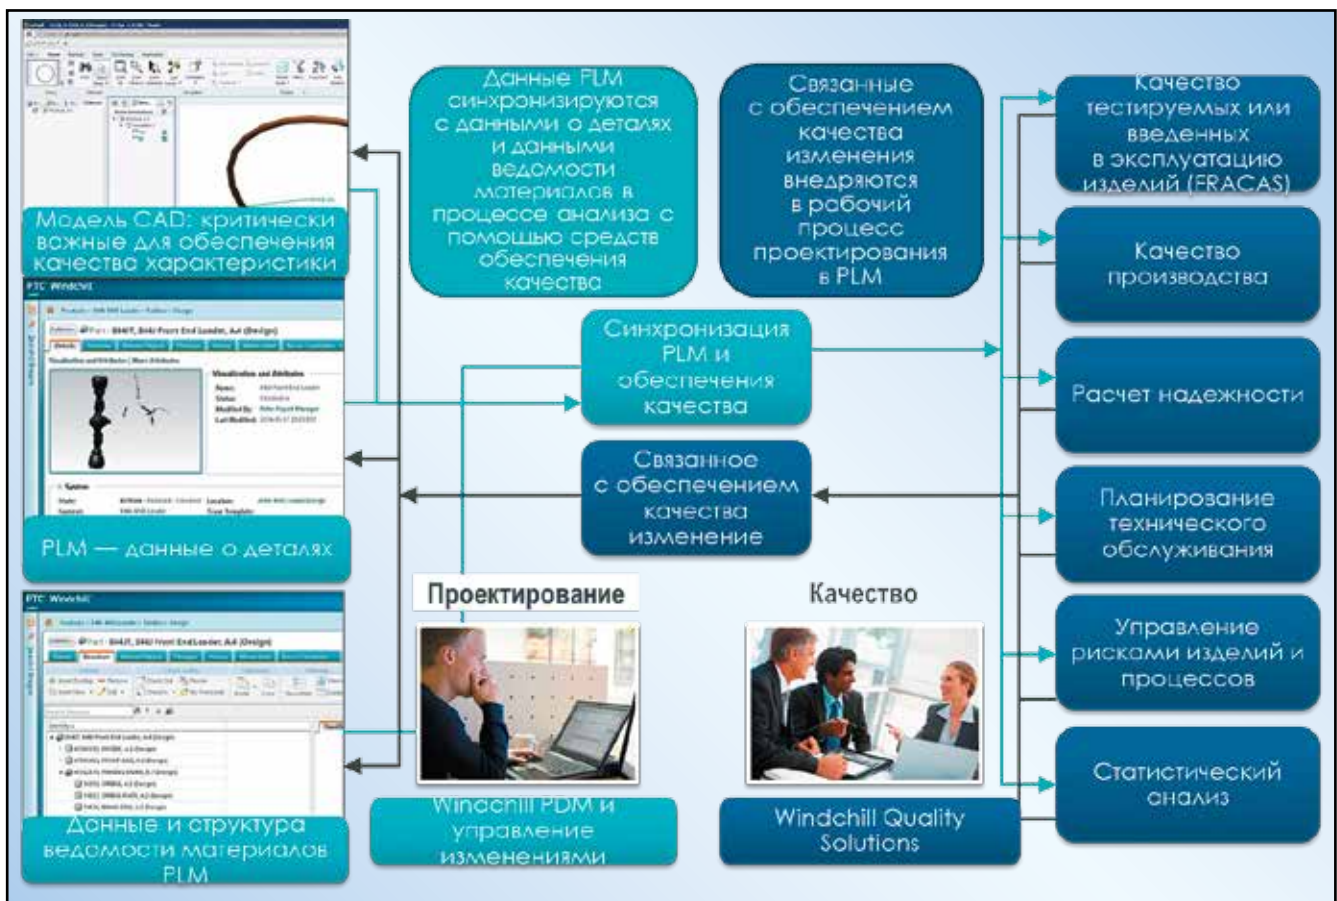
Модель CAD: критически важные для обеспечения качества характеристики

PLM — данные о деталях

Данные и структура ведомости материалов PLM

Данные PLM синхронизируются с данными о деталях и данными ведомости материалов в процессе анализа с помощью средств обеспечения качества

Связанные с обеспечением качества изменения внедряются в рабочий процесс проектирования в PLM

Синхронизация PLM и обеспечения качества

Связанное с обеспечением качества изменение

Проектирование

Качество

Windchill PDM и управление изменениями

Windchill Quality Solutions

Качество тестируемых или введенных в эксплуатацию изделий (FRACAS)

Качество производства

Расчет надежности

Планирование технического обслуживания

Управление рисками изделий и процессов

Статистический анализ

PTC Windchill

PTC Windchill